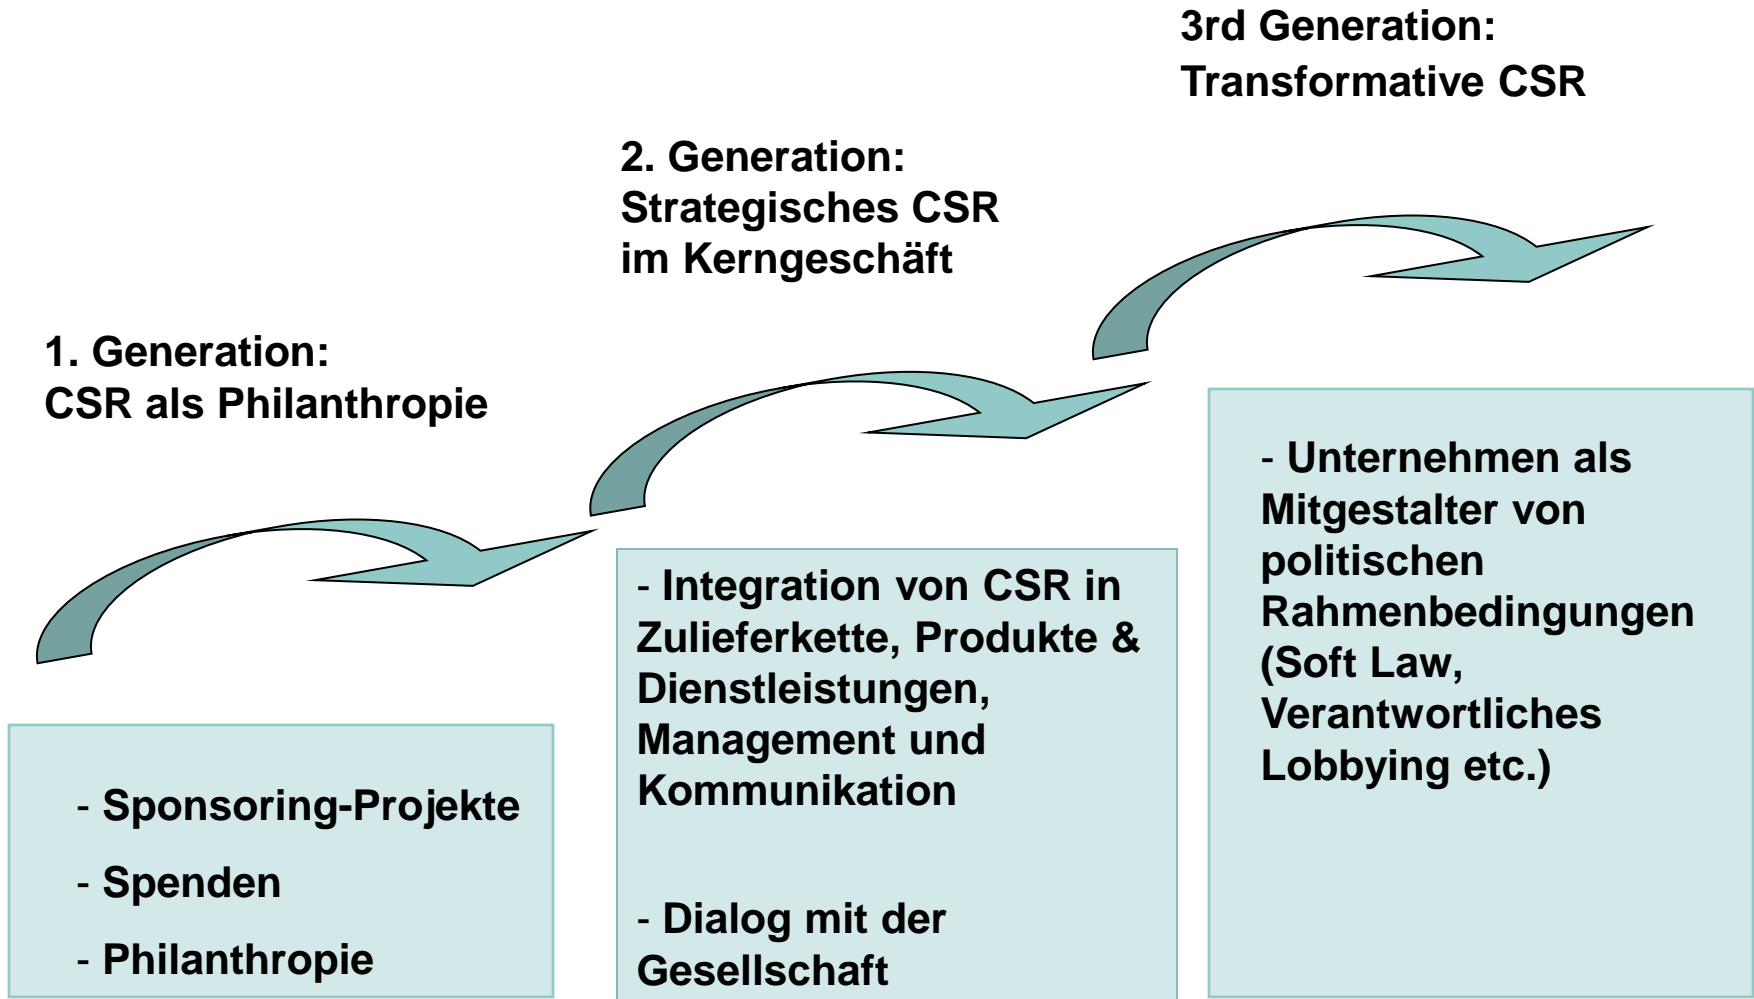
3rd Generation:
Transformative CSR

2. Generation:
Strategisches CSR
im Kerngeschäft

1. Generation:
CSR als Philanthropie

- Sponsoring-Projekte

- Spenden

- Philanthropie

- Integration von CSR in Zulieferkette, Produkte & Dienstleistungen, Management und Kommunikation

- Dialog mit der Gesellschaft

- Unternehmen als Mitgestalter von politischen Rahmenbedingungen (Soft Law, Verantwortliches Lobbying etc.)